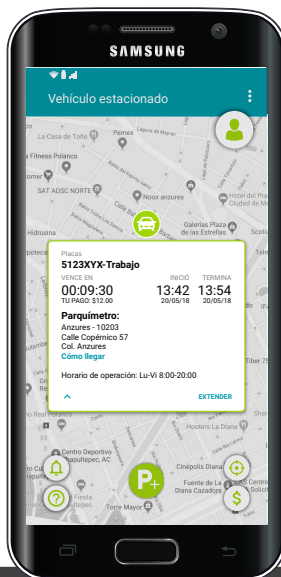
SAMSUNG

Vehículo estacionado

La Casa de Toño
Pemex
Fitness Polanco
SAT ADSC NORTE
Noox anzures
Hotel del Prado
Galerías Plaza de las Estrellas
Hidrosina
Scotia

Placas
5123XYX-Trabajo
VENCE EN
00:09:30
TU PAGO: $12.00
INICIÓ
13:42
20/05/18
TERMINA
13:54
20/05/18

Parquímetro:
Anzures - 10203
Calle Copérnico 57
Col. Anzures
Cómo llegar

Horario de operación: Lu-Vi 8:00-20:00

EXTENDER

Real Polanco
Hooters La Diana
Centro Deportivo Chapultepec, AC
Cinépolis Diana
Fuente de La Diana Cazadora
Torre Mayor
Fiesta Americana